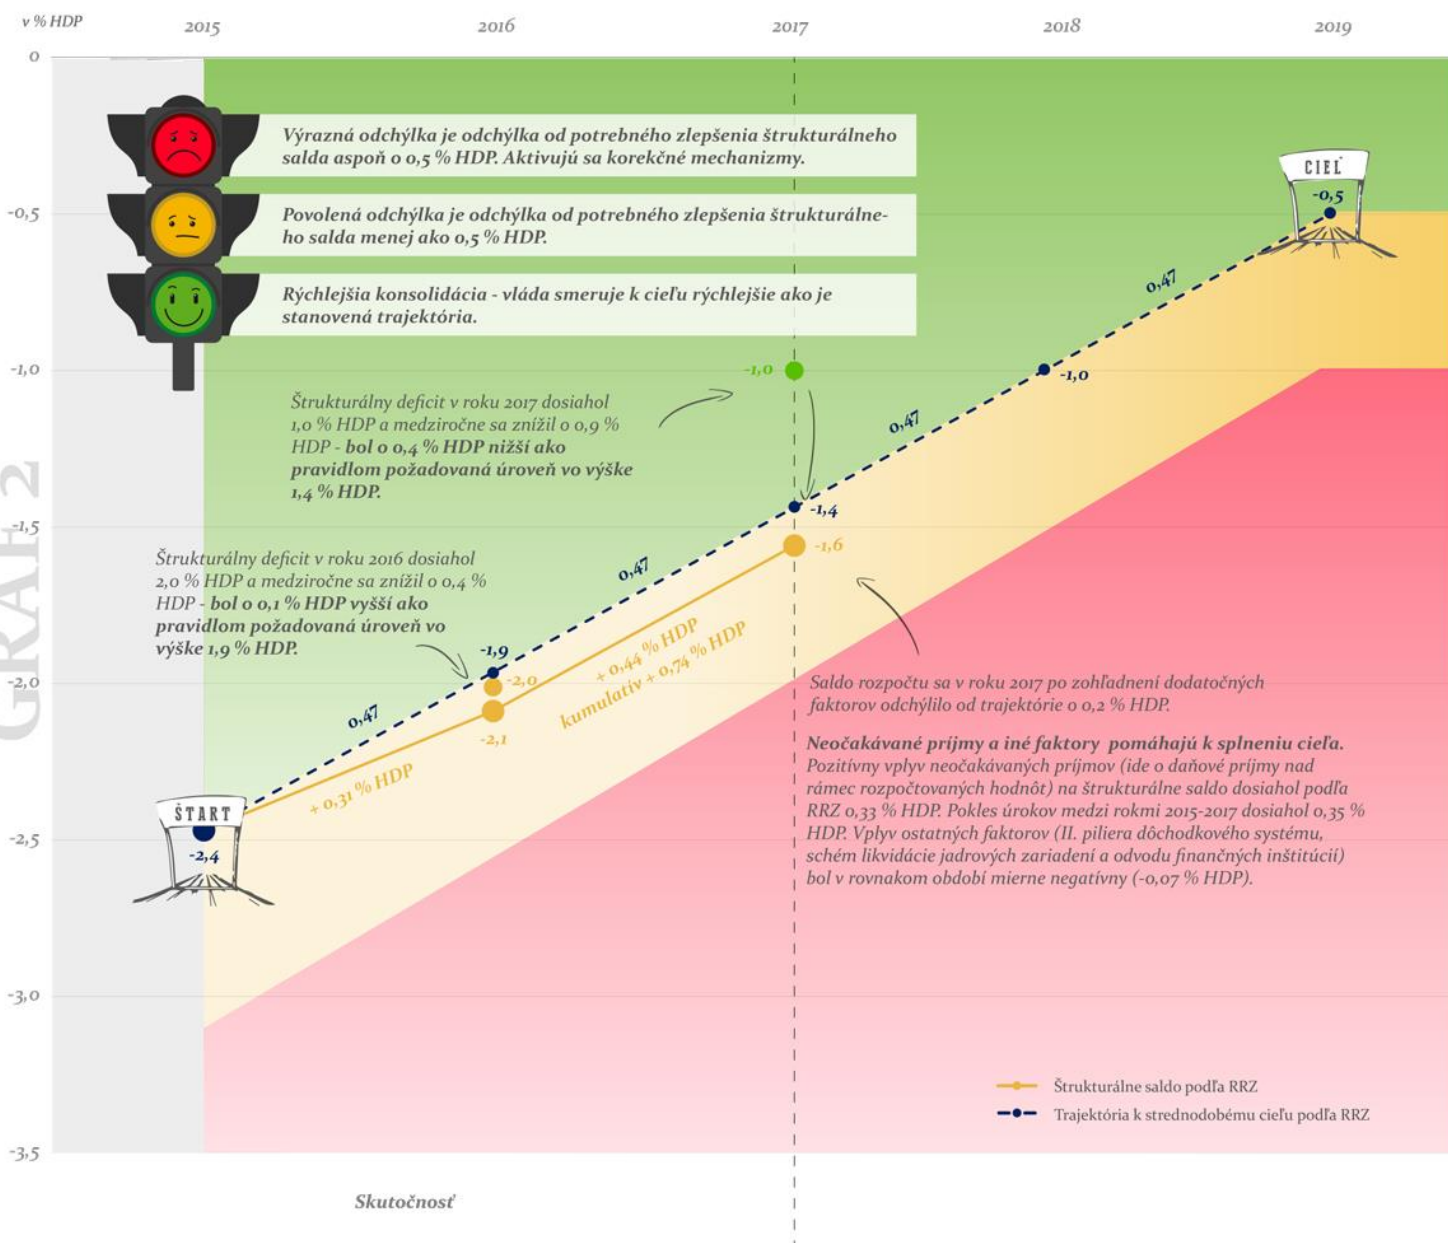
v % HDP

2015 2016 2017 2018 2019

0
-0,5
-1,0
-1,5
-2,0
-2,5
-3,0
-3,5

GRAF 2

Výrazná odchýlka je odchýlka od potrebného zlepšenia štrukturálneho salda aspoň o 0,5 % HDP. Aktivujú sa korekčné mechanizmy.

Povolená odchýlka je odchýlka od potrebného zlepšenia štrukturálneho salda menej ako 0,5 % HDP.

Rýchlejšia konsolidácia - vláda smeruje k cieľu rýchlejšie ako je stanovená trajektória.

CIEĽ

-0,5

0,47

-1,0

-1,0

0,47

Štrukturálny deficit v roku 2017 dosiahol 1,0 % HDP a medziročne sa znížil o 0,9 % HDP - bol o 0,4 % HDP nižší ako pravidlom požadovaná úroveň vo výške 1,4 % HDP.

-1,4

-1,6

Štrukturálny deficit v roku 2016 dosiahol 2,0 % HDP a medziročne sa znížil o 0,4 % HDP - bol o 0,1 % HDP vyšší ako pravidlom požadovaná úroveň vo výške 1,9 % HDP.

0,47

-1,9

-2,0

+ 0,44 % HDP

kumulatív + 0,74 % HDP

-2,1

0,47

+ 0,31 % HDP

ŠTART

-2,4

Saldo rozpočtu sa v roku 2017 po zohľadnení dodatočných faktorov odchýlilo od trajektórie o 0,2 % HDP.

Neočakávané príjmy a iné faktory pomáhajú k splneniu cieľa. Pozitívny vplyv neočakávaných príjmov (ide o daňové príjmy nad rámec rozpočtovaných hodnôt) na štrukturálne saldo dosiahol podľa RRZ 0,33 % HDP. Pokles úrokov medzi rokmi 2015-2017 dosiahol 0,35 % HDP. Vplyv ostatných faktorov (II. piliera dôchodkového systému, schém likvidácie jadrových zariadení a odvodu finančných inštitúcií) bol v rovnakom období mierne negatívny (-0,07 % HDP).

Štrukturálne saldo podľa RRZ
Trajektória k strednodobému cieľu podľa RRZ

Skutočnosť